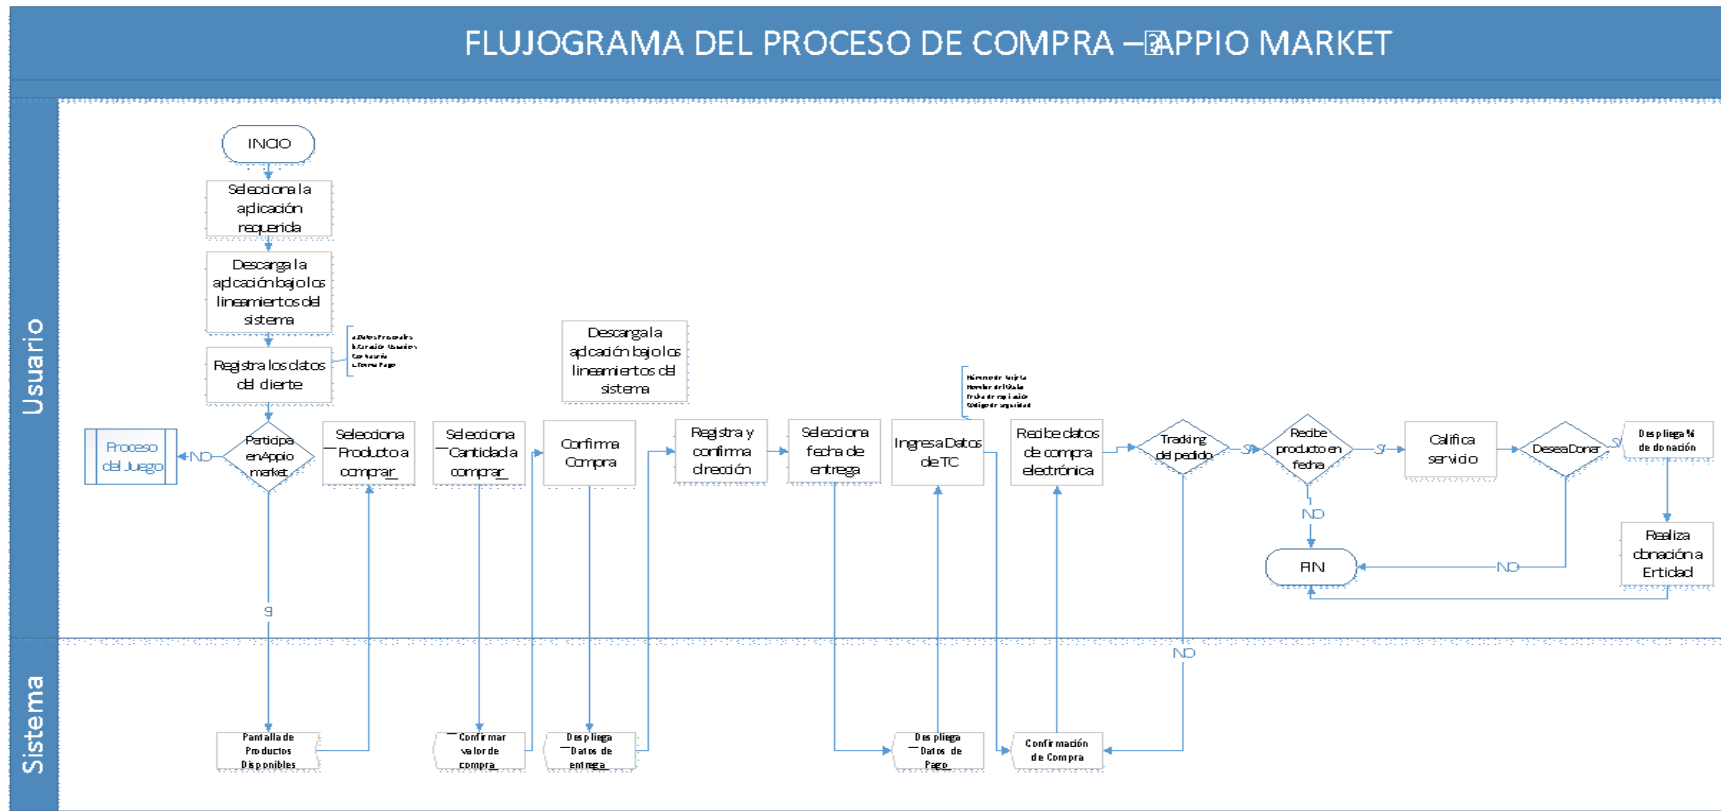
FLUJOGRAMA DEL PROCESO DE COMPRA – APPIO MARKET

Usuario

INICIO

Selecciona la aplicación requerida

Descarga la aplicación bajo los lineamientos del sistema

Registra los datos del cliente

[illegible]

Descarga la aplicación bajo los lineamientos del sistema

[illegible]

Proceso del Juego

NO

Participa en Appio market

Selecciona Producto a comprar

Selecciona Cantidad a comprar

Confirma Compra

Registra y confirma dirección

Selecciona fecha de entrega

Ingresa Datos de TC

Recibe datos de compra electrónica

Tracking del pedido

SI

Recibe producto en fecha

SI

Califica servicio

Desea Donar

SI

Despliega % de donación

NO

FIN

NO

Realiza donación a Entidad

SI

NO

Sistema

Pantalla de Productos Disponibles

Confirmar valor de compra

Despliega Datos de entrega

Despliega Datos de Pago

Confirmación de Compra